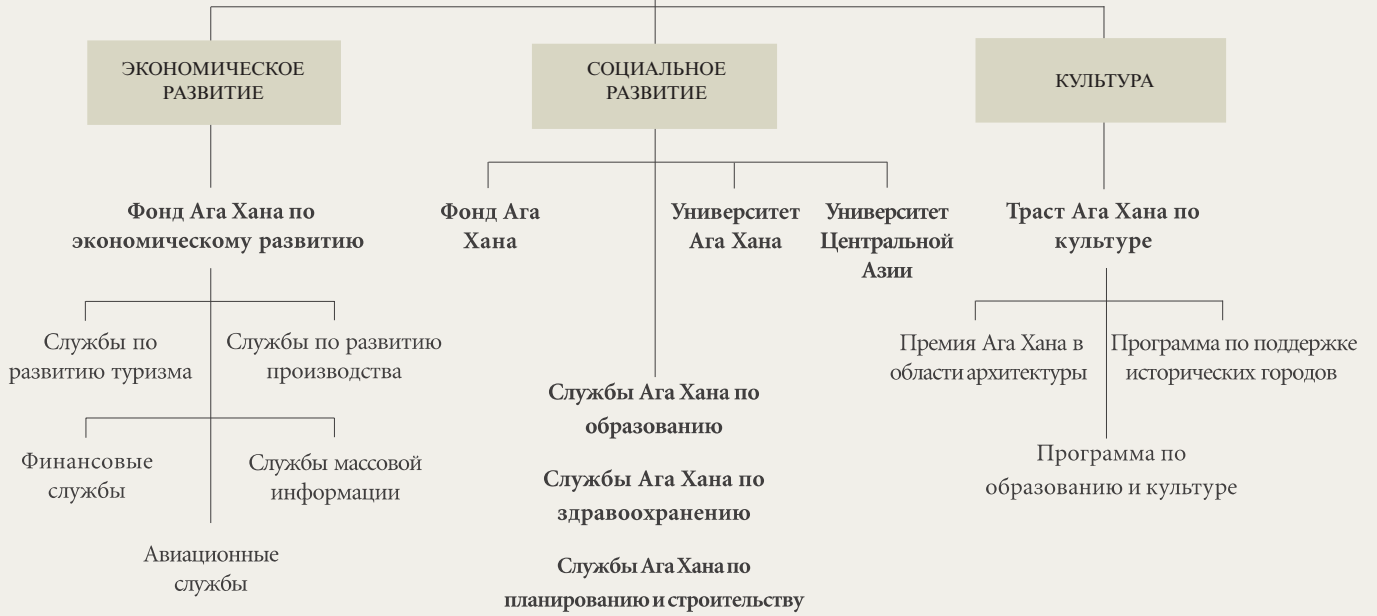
ЭКОНОМИЧЕСКОЕ РАЗВИТИЕ

СОЦИАЛЬНОЕ РАЗВИТИЕ

КУЛЬТУРА

Фонд Ага Хана по экономическому развитию

Службы по развитию туризма

Службы по развитию производства

Финансовые службы

Службы массовой информации

Авиационные службы

Фонд Ага Хана

Университет Ага Хана

Университет Центральной Азии

Службы Ага Хана по образованию

Службы Ага Хана по здравоохранению

Службы Ага Хана по планированию и строительству

Траст Ага Хана по культуре

Премия Ага Хана в области архитектуры

Программа по поддержке исторических городов

Программа по образованию и культуре